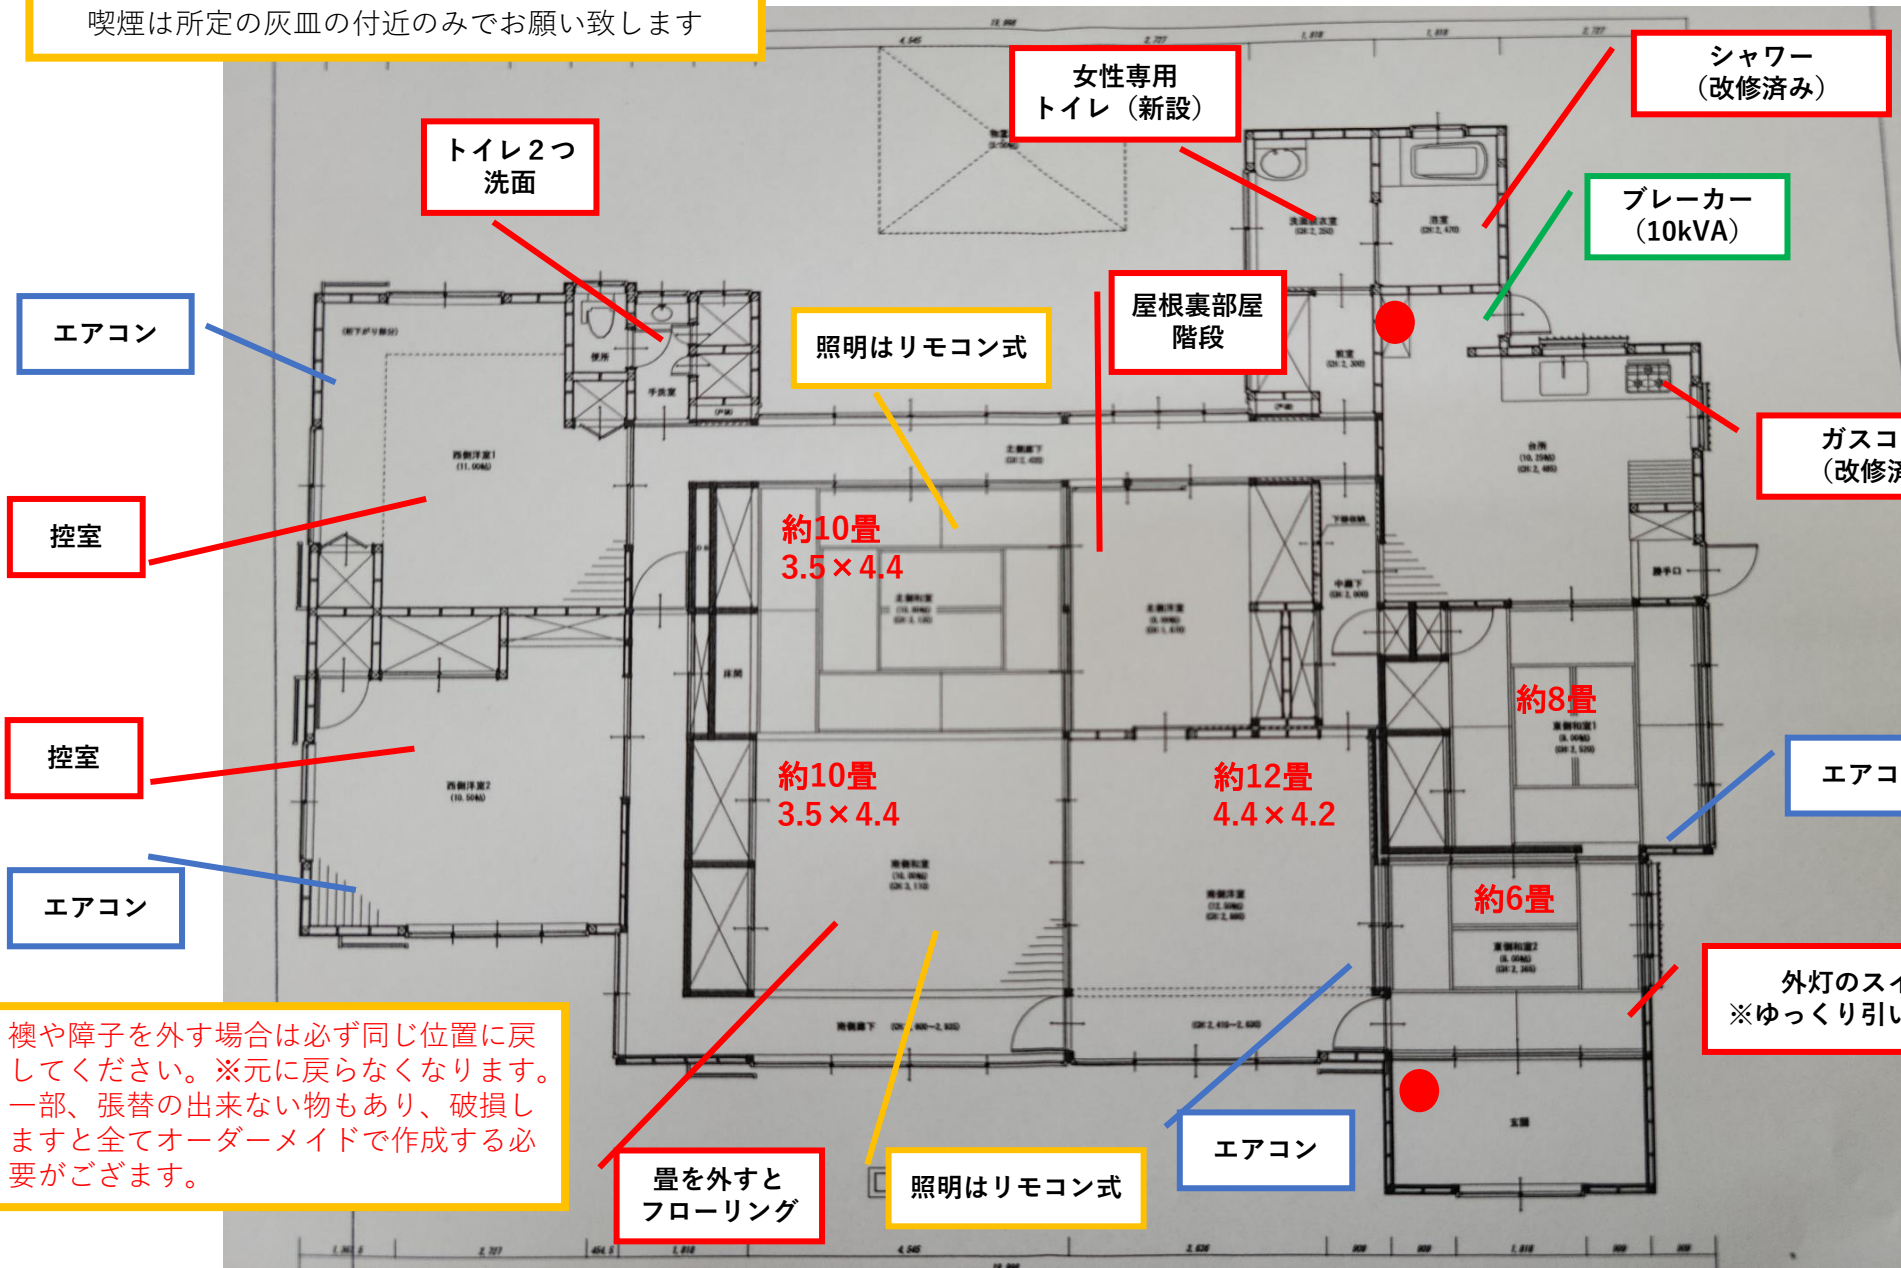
喫煙は所定の灰皿の付近のみでお願い致します

トイレ２つ
洗面

女性専用
トイレ（新設）

シャワー
（改修済み）

ブレーカー
（10kVA）

エアコン

照明はリモコン式

屋根裏部屋
階段

ガスコ
（改修済

控室

約10畳
3.5×4.4

約8畳

控室

約10畳
3.5×4.4

約12畳
4.4×4.2

エアコ

エアコン

約6畳

外灯のスイ
※ゆっくり引い

襖や障子を外す場合は必ず同じ位置に戻してください。※元に戻らなくなります。一部、張替の出来ない物もあり、破損しますと全てオーダーメイドで作成する必要がござます。

畳を外すと
フローリング

照明はリモコン式

エアコン